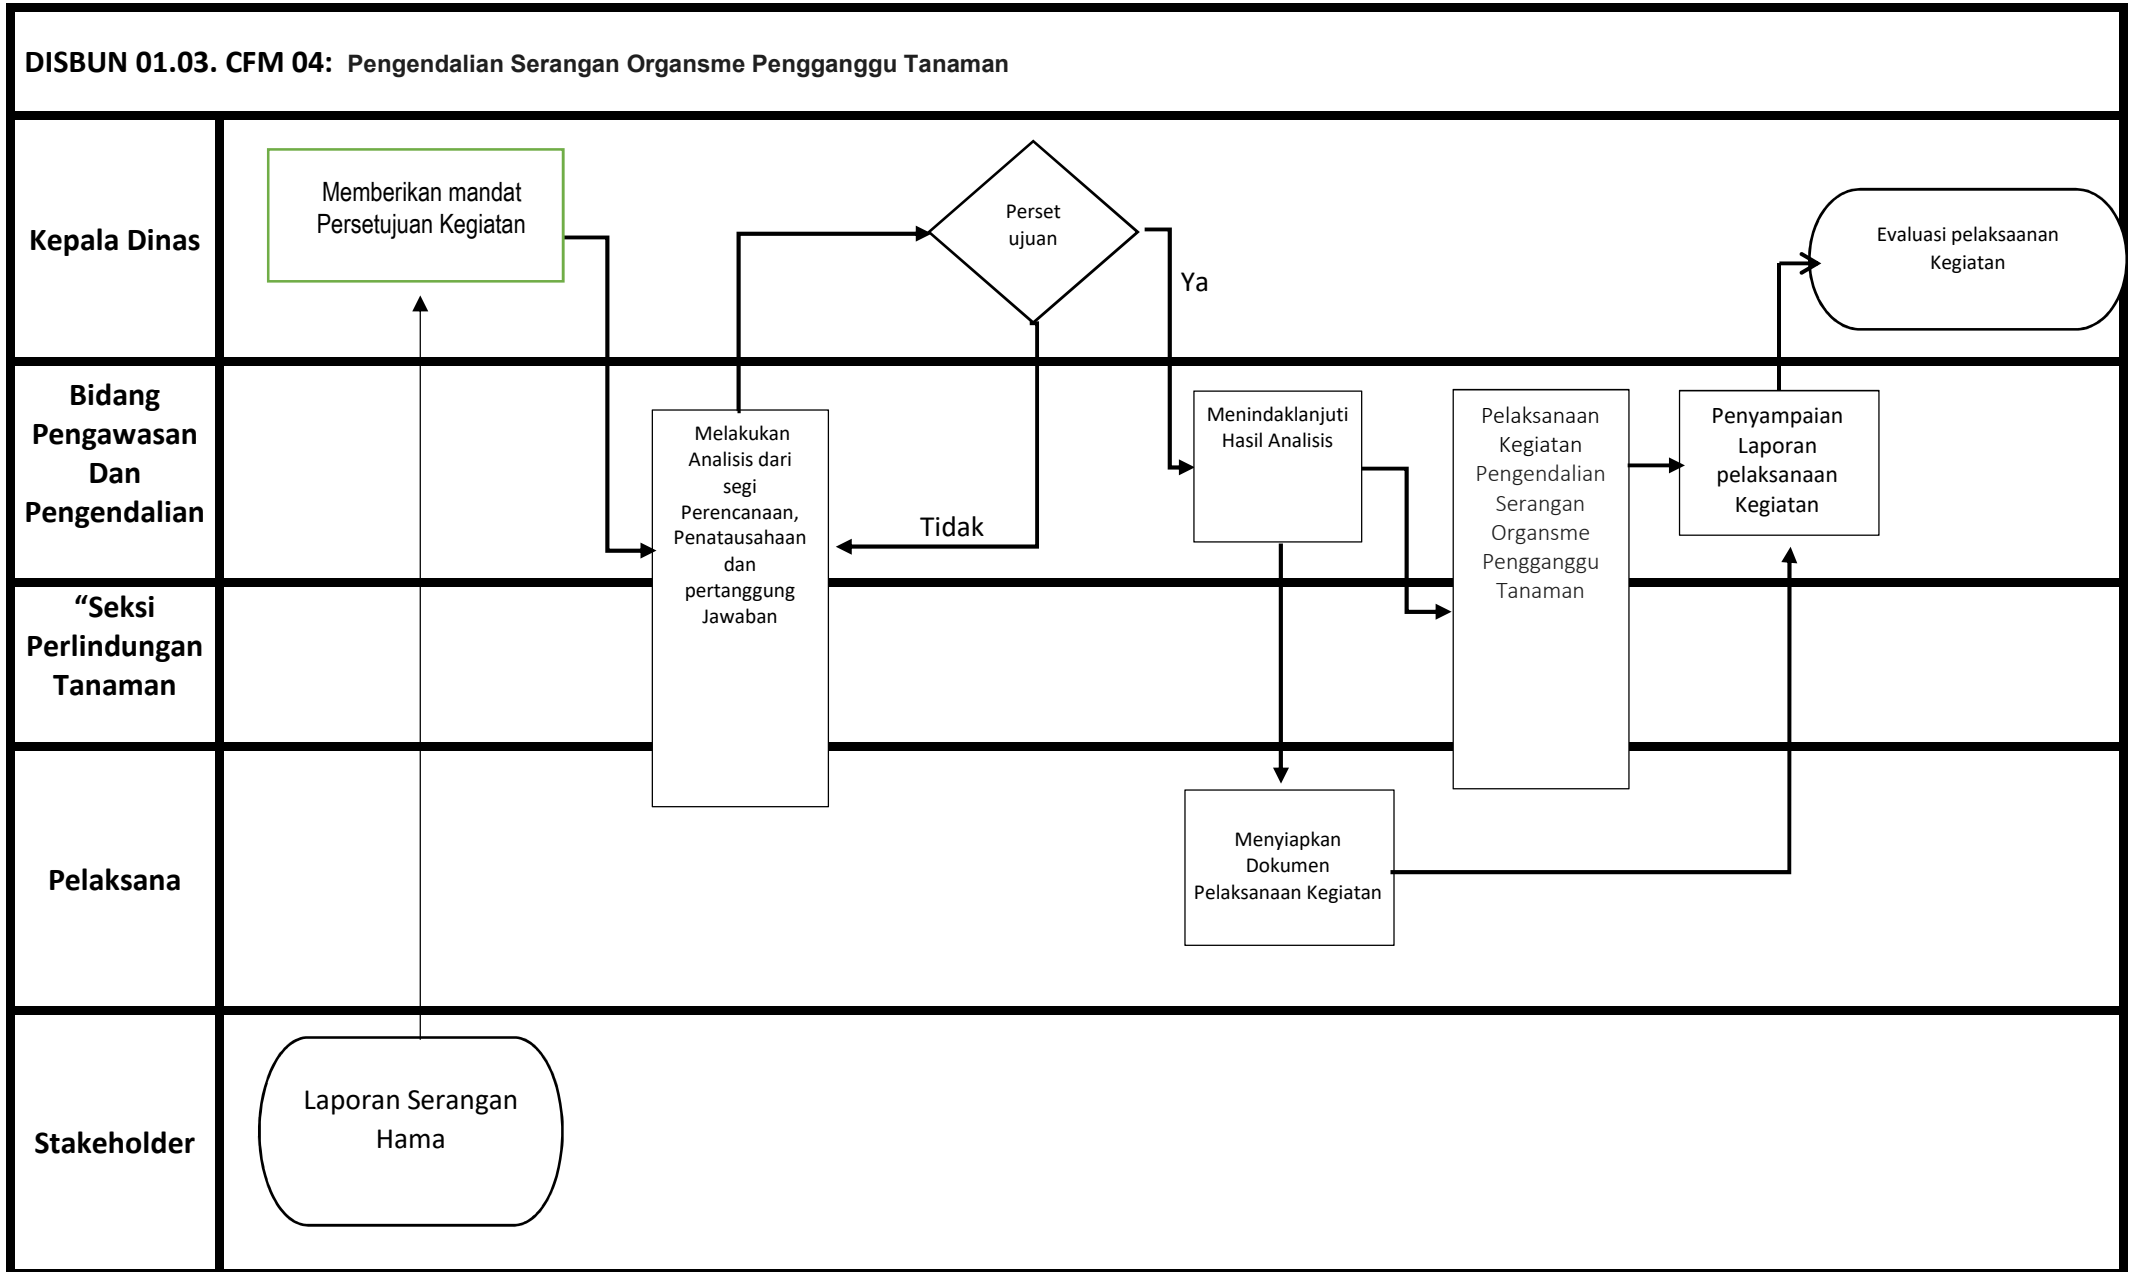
DISBUN 01.03. CFM 04: Pengendalian Serangan Organsme Pengganggu Tanaman

Kepala Dinas

Bidang Pengawasan Dan Pengendalian

“Seksi Perlindungan Tanaman

Pelaksana

Stakeholder

Memberikan mandat Persetujuan Kegiatan

Perset ujuan

Ya

Evaluasi pelaksaanan Kegiatan

Melakukan Analisis dari segi Perencanaan, Penatausahaan dan pertanggung Jawaban

Tidak

Menindaklanjuti Hasil Analisis

Pelaksanaan Kegiatan Pengendalian Serangan Organsme Pengganggu Tanaman

Penyampaian Laporan pelaksanaan Kegiatan

Menyiapkan Dokumen Pelaksanaan Kegiatan

Laporan Serangan Hama